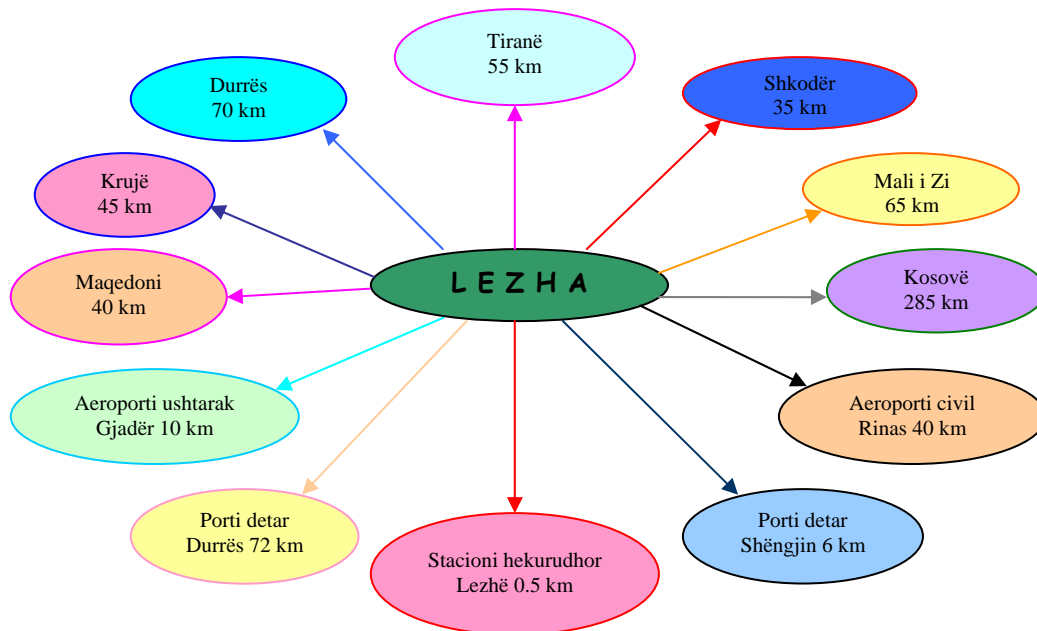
Tiranë
55 km

Durrës
70 km

Shkodër
35 km

Krujë
45 km

Mali i Zi
65 km

L E Z H A

Maqedoni
40 km

Kosovë
285 km

Aeroporti ushtarak
Gjadër 10 km

Aeroporti civil
Rinas 40 km

Porti detar
Durrës 72 km

Stacioni hekurudhor
Lezhë 0.5 km

Porti detar
Shëngjin 6 km